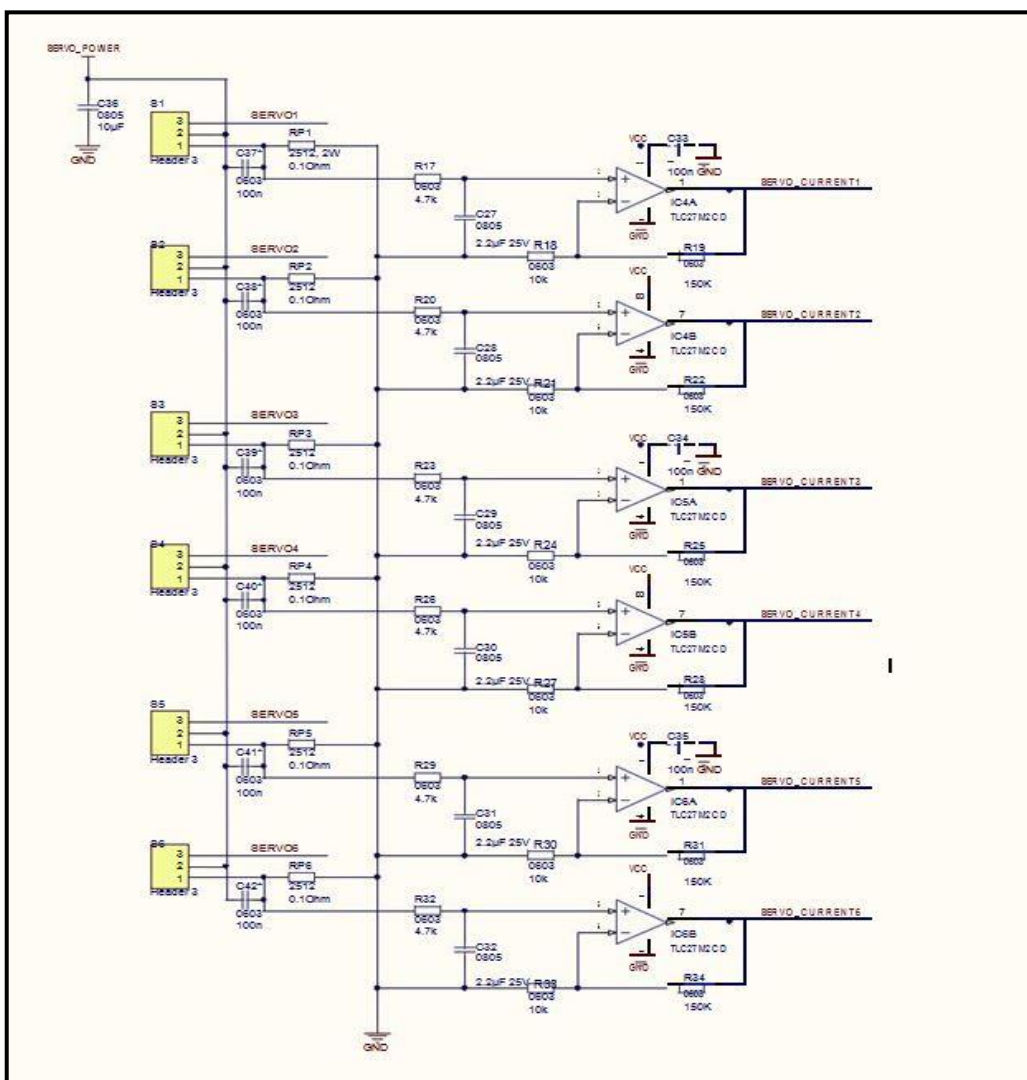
SERVO_POWER

C36
0805
10µF
GND

S1
3
2
1
Header 3
SERVO1
RP1
2512, 2W
0.1Ohm
C37
0603
100n
R17
0603
4.7k
C27
0805
2.2µF 25V
R18
0603
10k
VCC
C33
100n GND
1
IC4A
TLC27M2CD
GND
R19
0603
150K
SERVO_CURRENT1

S2
3
2
1
Header 3
SERVO2
RP2
2512
0.1Ohm
C38
0603
100n
R20
0603
4.7k
C28
0805
2.2µF 25V
R21
0603
10k
VCC
8
7
IC4B
TLC27M2CD
GND
R22
0603
150K
SERVO_CURRENT2

S3
3
2
1
Header 3
SERVO3
RP3
2512
0.1Ohm
C39
0603
100n
R23
0603
4.7k
C29
0805
2.2µF 25V
R24
0603
10k
VCC
C34
100n GND
1
IC5A
TLC27M2CD
GND
R25
0603
150K
SERVO_CURRENT3

S4
3
2
1
Header 3
SERVO4
RP4
2512
0.1Ohm
C40
0603
100n
R26
0603
4.7k
C30
0805
2.2µF 25V
R27
0603
10k
VCC
8
7
IC5B
TLC27M2CD
GND
R28
0603
150K
SERVO_CURRENT4

S5
3
2
1
Header 3
SERVO5
RP5
2512
0.1Ohm
C41
0603
100n
R29
0603
4.7k
C31
0805
2.2µF 25V
R30
0603
10k
VCC
C35
100n GND
1
IC6A
TLC27M2CD
GND
R31
150K
SERVO_CURRENT5

S6
3
2
1
Header 3
SERVO6
RP6
2512
0.1Ohm
C42
0603
100n
R32
0603
4.7k
C32
0805
2.2µF 25V
R33
0603
10k
VCC
7
IC6B
TLC27M2CD
GND
R34
0603
150K
SERVO_CURRENT6

GND